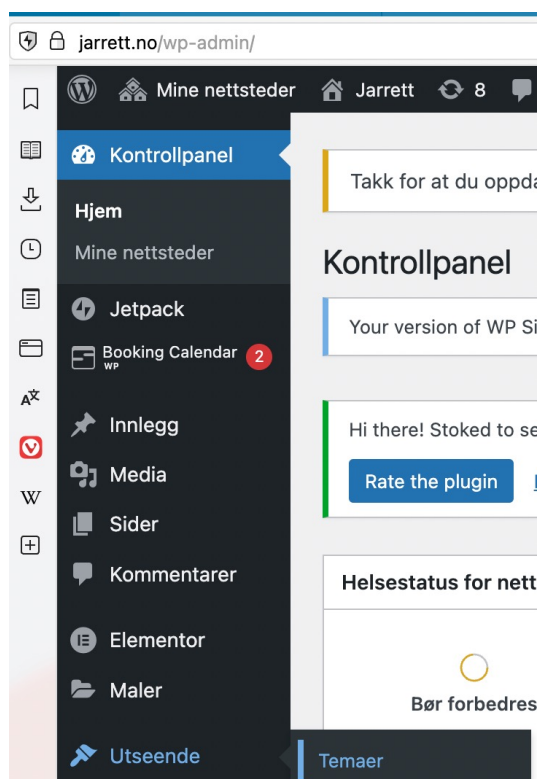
jarrett.no/wp-admin/

Mine nettsteder
Jarrett
8

Kontrollpanel
Hjem
Mine nettsteder
Jetpack
Booking Calendar WP 2
Innlegg
Media
Sider
Kommentarer
Elementor
Maler
Utseende
Temaer

Takk for at du oppda

Kontrollpanel

Your version of WP Si

Hi there! Stoked to se
Rate the plugin

Helsestatus for nett

Bør forbedres